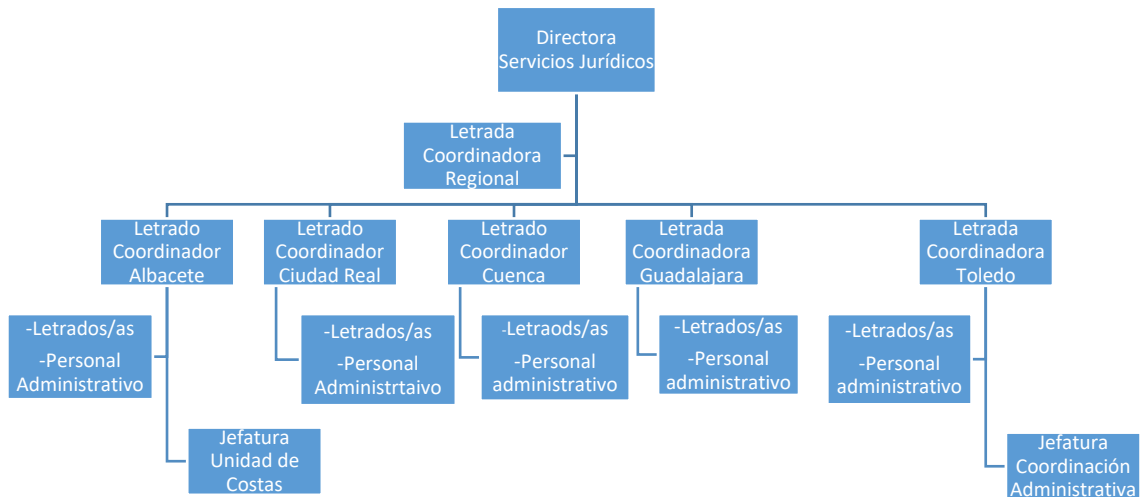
Directora
Servicios Jurídicos

Letrada
Coordinadora
Regional

Letrado
Coordinador
Albacete

-Letrados/as
-Personal
Administrativo

Jefatura
Unidad de
Costas

Letrado
Coordinador
Ciudad Real

-Letrados/as
-Personal
Administrtaivo

Letrado
Coordinador
Cuenca

-Letraods/as
-Personal
administrativo

Letrada
Coordinadora
Guadalajara

-Letrados/as
-Personal
administrativo

Letrada
Coordinadora
Toledo

-Letrados/as
-Personal
administrativo

Jefatura
Coordinación
Administrativa